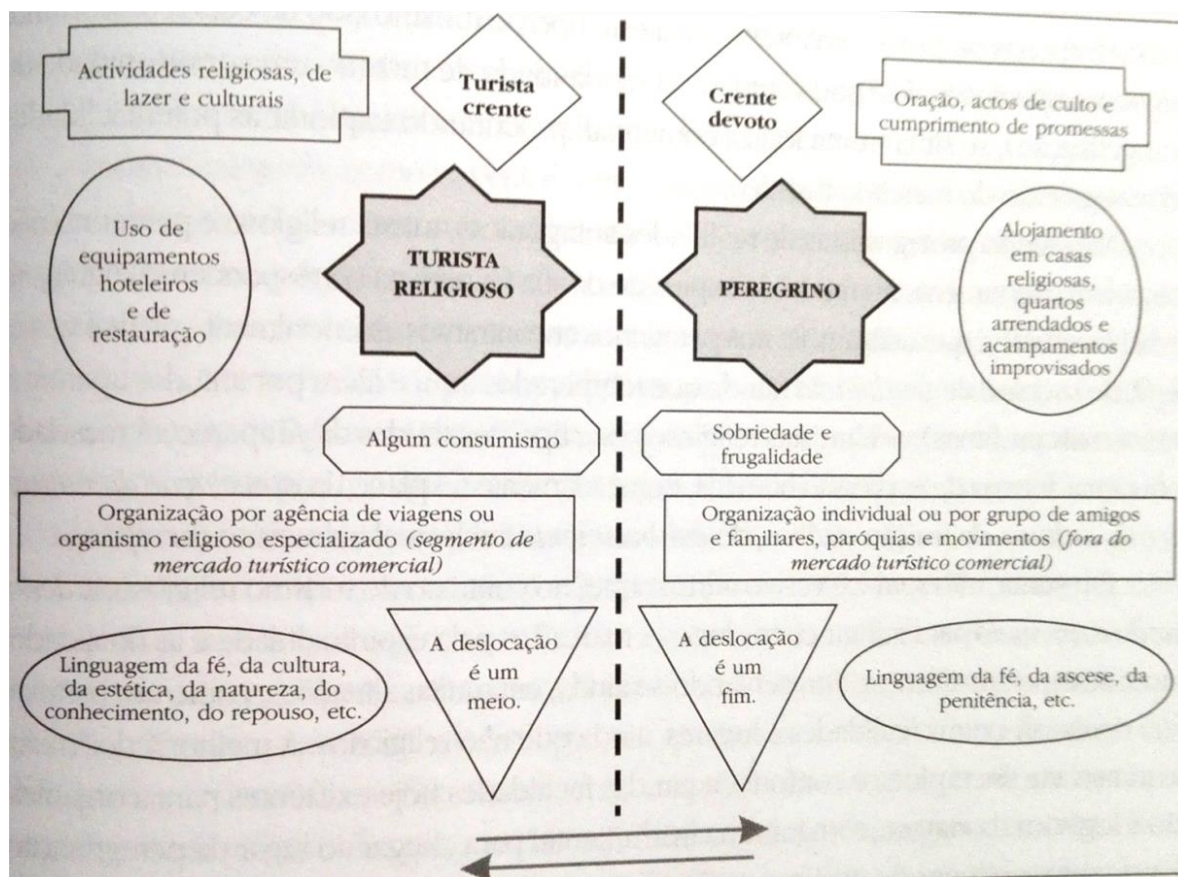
Actividades religiosas, de lazer e culturais

Turista crente

Crente devoto

Oração, actos de culto e cumprimento de promessas

Uso de equipamentos hoteleiros e de restauração

TURISTA RELIGIOSO

PEREGRINO

Alojamento em casas religiosas, quartos arrendados e acampamentos improvisados

Algum consumismo

Sobriedade e frugalidade

Organização por agência de viagens ou organismo religioso especializado *(segmento de mercado turístico comercial)*

Organização individual ou por grupo de amigos e familiares, paróquias e movimentos *(fora do mercado turístico comercial)*

Linguagem da fé, da cultura, da estética, da natureza, do conhecimento, do repouso, etc.

A deslocação é um meio.

A deslocação é um fim.

Linguagem da fé, da ascese, da penitência, etc.